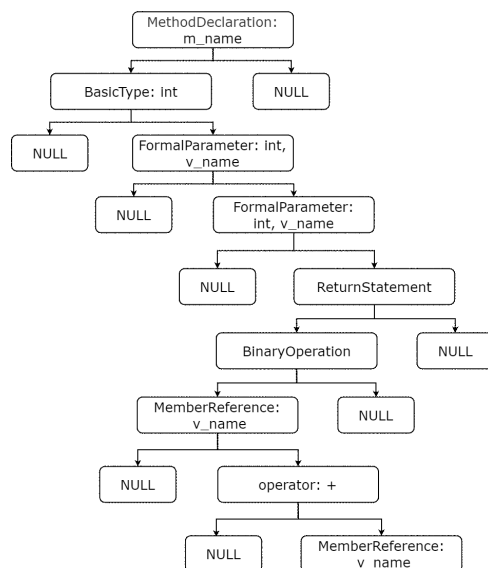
MethodDeclaration: m_name

BasicType: int

NULL

NULL

FormalParameter: int, v_name

NULL

FormalParameter: int, v_name

NULL

ReturnStatement

BinaryOperation

NULL

MemberReference: v_name

NULL

NULL

operator: +

NULL

MemberReference: v_name